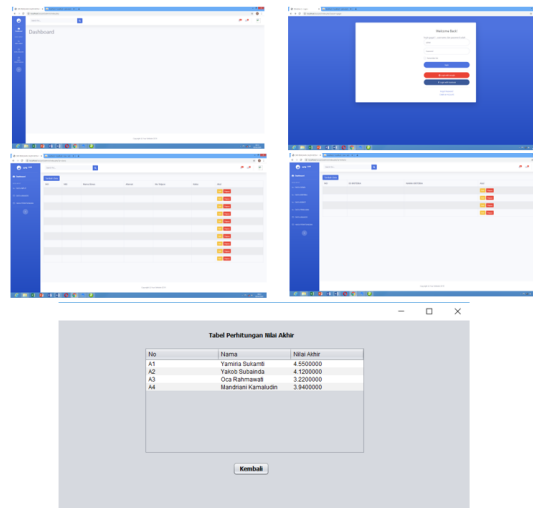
Dashboard

Welcome Back!

Tabel Perhitungan Nilai Akhir

| No | Nama | Nilai Akhir |
|---|---|---|
| A1 | Yamiila Sukamti | 4.5500000 |
| A2 | Yakob Subainda | 4.1200000 |
| A3 | Oca Rahmawati | 3.2200000 |
| A4 | Mandriani Kamaludin | 3.9400000 |

Kembali